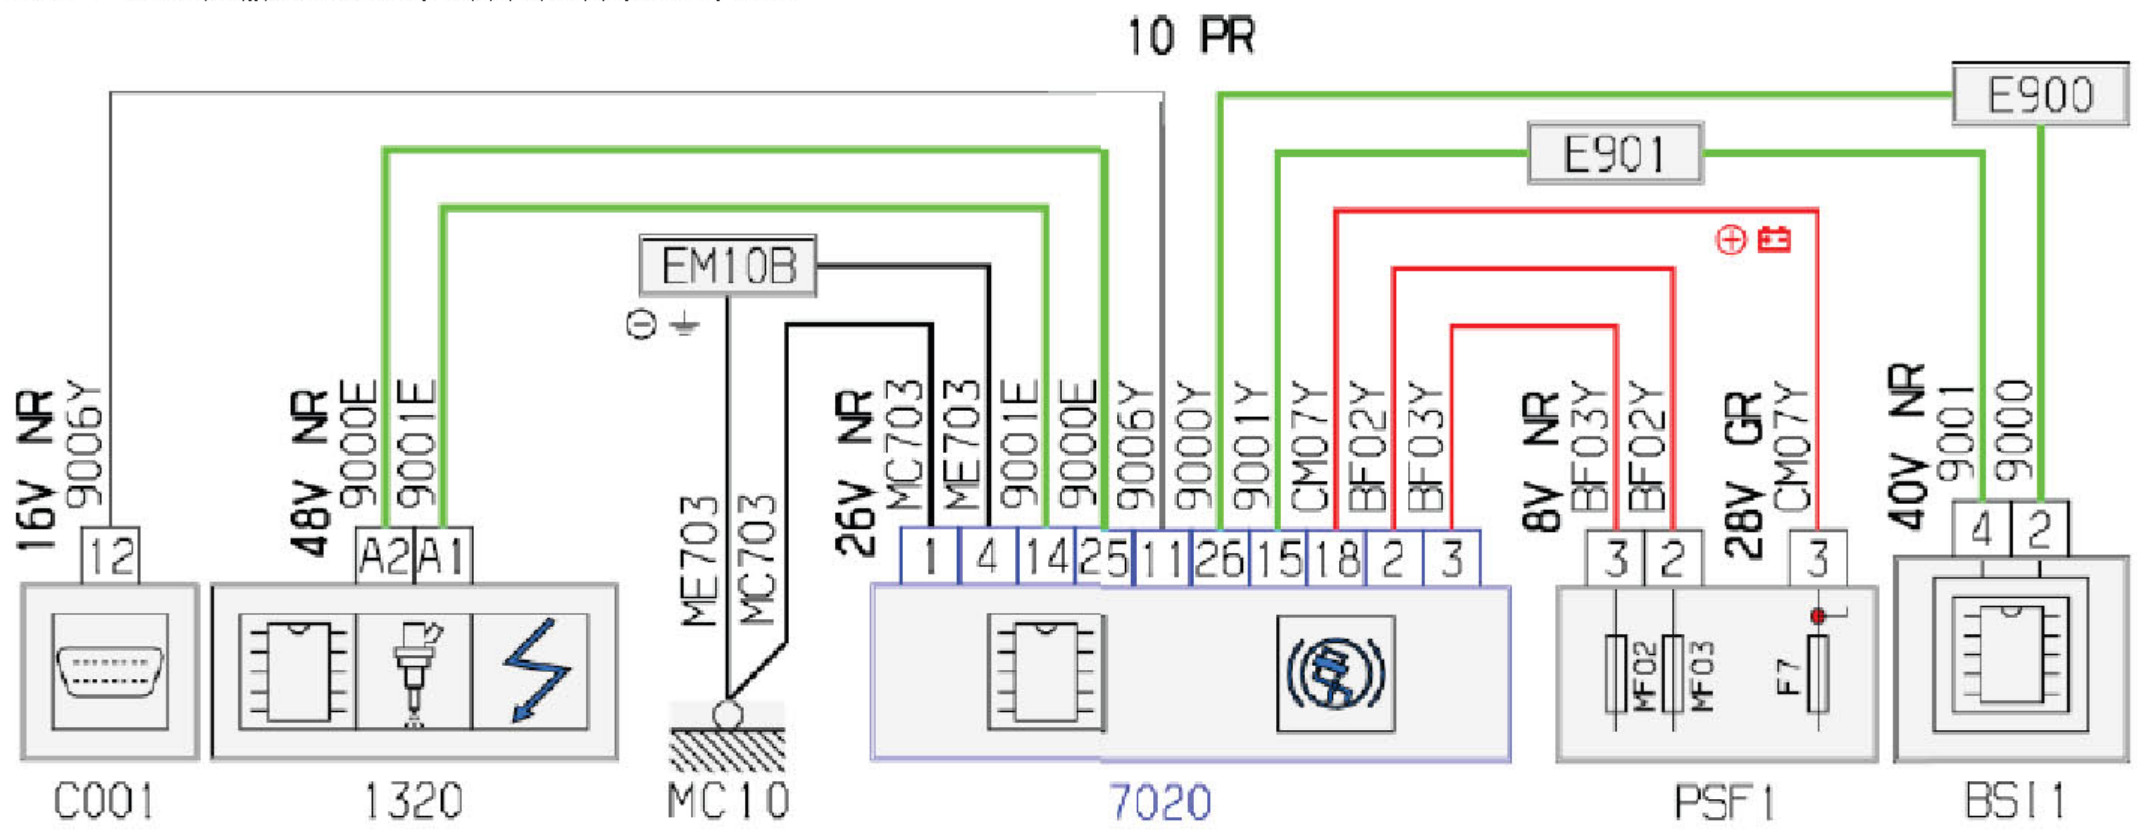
10 PR

E900

E901

EM10B

16V NR
9006Y
12

48V NR
9000E
9001E
A2 A1

ME703
MC703

26V NR
MC703
ME703
9001E
9000E
9006Y
9000Y
9001Y
CM07Y
BF02Y
BF03Y
1 4 14 25 11 26 15 18 2 3

8V NR
BF03Y
BF02Y
3 2

28V GR
CM07Y
3

40V NR
9001
9000
4 2

MF02
MF03
F7

C001
1320
MC10
7020
PSF1
BSI1